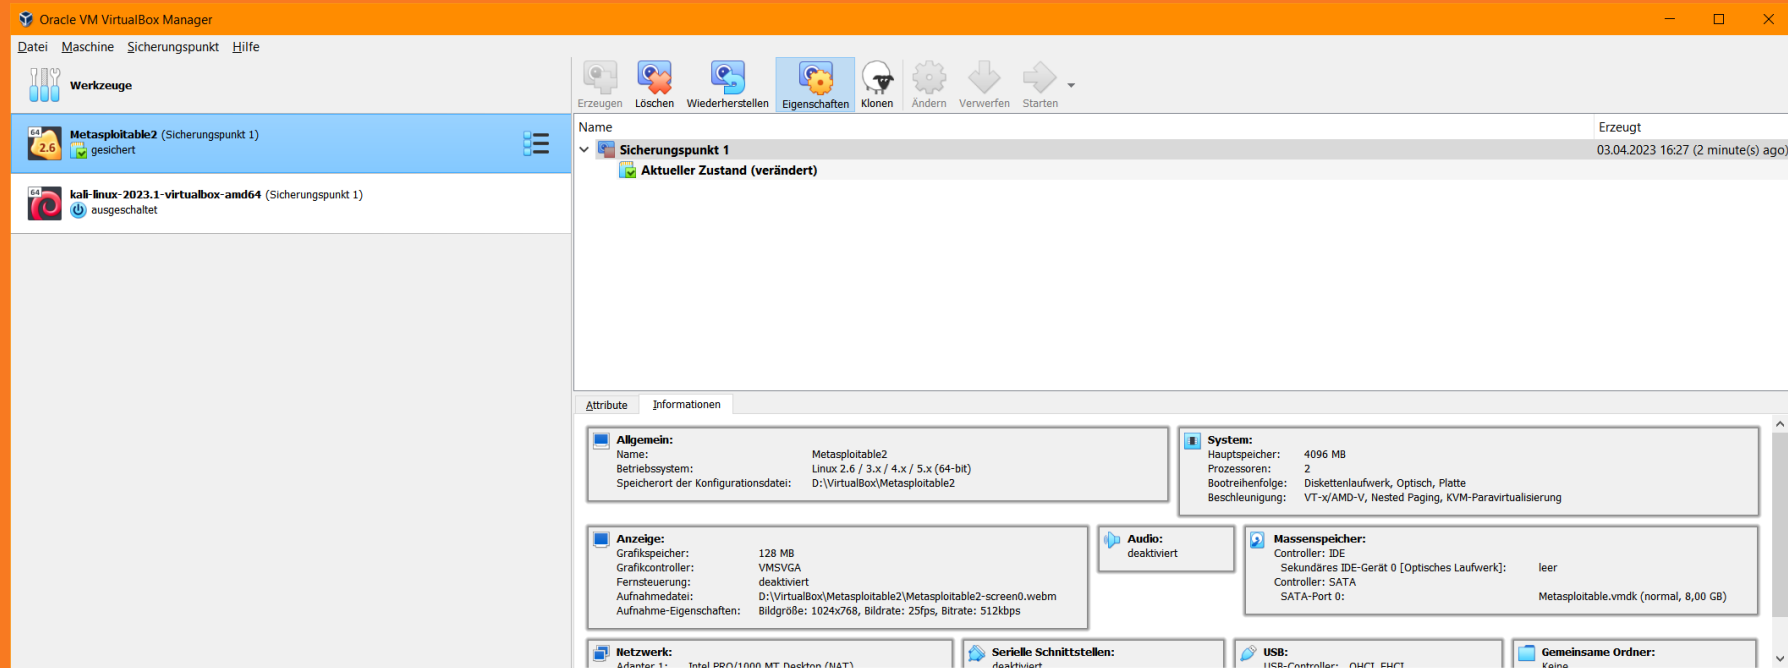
Oracle VM VirtualBox Manager

Datei Maschine Sicherungspunkt Hilfe

Werkzeuge

Metasploitable2 (Sicherungspunkt 1)
gesichert

kali-linux-2023.1-virtualbox-amd64 (Sicherungspunkt 1)
ausgeschaltet

Erzeugen Löschen Wiederherstellen Eigenschaften Klonen Ändern Verwerfen Starten

| Name | Erzeugt |
|---|---|
| Sicherungspunkt 1 | 03.04.2023 16:27 (2 minute(s) ago) |
| Aktueller Zustand (verändert) | |

Attribute Informationen

Allgemein:
Name: Metasploitable2
Betriebssystem: Linux 2.6 / 3.x / 4.x / 5.x (64-bit)
Speicherort der Konfigurationsdatei: D:\VirtualBox\Metasploitable2

System:
Hauptspeicher: 4096 MB
Prozessoren: 2
Bootreihenfolge: Diskettenlaufwerk, Optisch, Platte
Beschleunigung: VT-x/AMD-V, Nested Paging, KVM-Paravirtualisierung

Anzeige:
Grafikspeicher: 128 MB
Grafikcontroller: VMSVGA
Fernsteuerung: deaktiviert
Aufnahmedatei: D:\VirtualBox\Metasploitable2\Metasploitable2-screen0.webm
Aufnahme-Eigenschaften: Bildgröße: 1024x768, Bildrate: 25fps, Bitrate: 512kbps

Audio:
deaktiviert

Massenspeicher:
Controller: IDE
Sekundäres IDE-Gerät 0 [Optisches Laufwerk]: leer
Controller: SATA
SATA-Port 0: Metasploitable.vmdk (normal, 8,00 GB)

Netzwerk:
Adapter 1: Intel PRO/1000 MT Desktop (NAT)

Serielle Schnittstellen:
deaktiviert

USB:
USB-Controller: OHCI, EHCI

Gemeinsame Ordner:
Keine